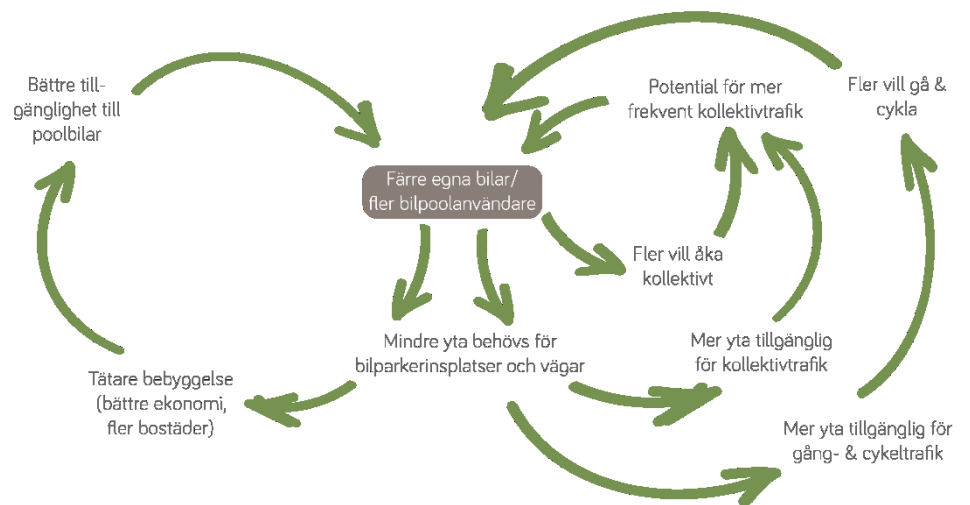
Bättre tillgänglighet till poolbilar

Färre egna bilar/ fler bilpoolanvändare

Potential för mer frekvent kollektivtrafik

Fler vill gå & cykla

Fler vill åka kollektivt

Mindre yta behövs för bilparkerinsplatser och vägar

Mer yta tillgänglig för kollektivtrafik

Tätare bebyggelse (bättre ekonomi, fler bostäder)

Mer yta tillgänglig för gång- & cykeltrafik